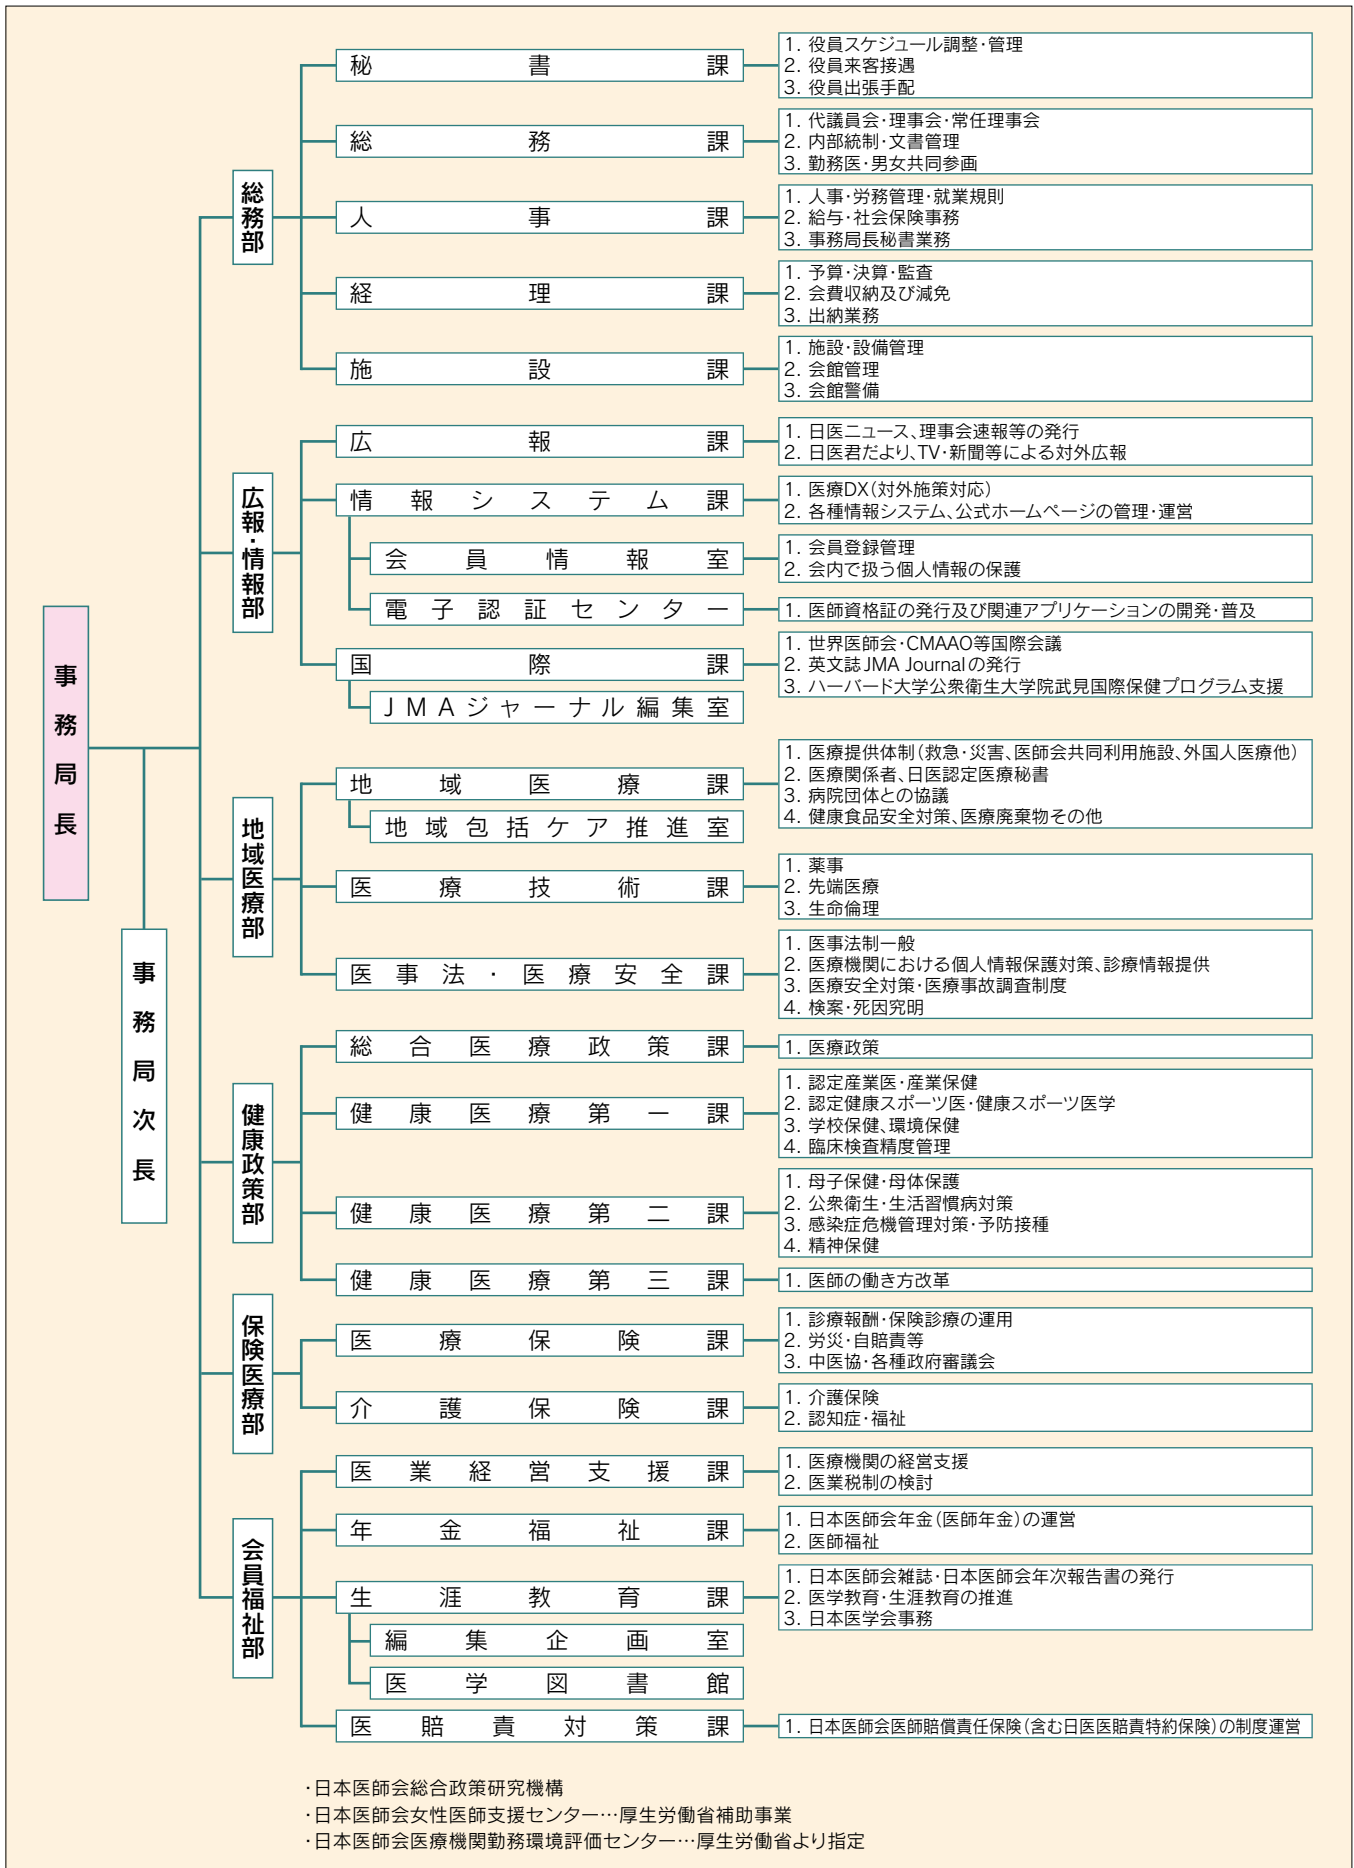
事務局長

事務局次長

総務部

秘書課
1. 役員スケジュール調整・管理
2. 役員来客接遇
3. 役員出張手配

総務課
1. 代議員会・理事会・常任理事会
2. 内部統制・文書管理
3. 勤務医・男女共同参画

人事課
1. 人事・労務管理・就業規則
2. 給与・社会保険事務
3. 事務局長秘書業務

経理課
1. 予算・決算・監査
2. 会費収納及び減免
3. 出納業務

施設課
1. 施設・設備管理
2. 会館管理
3. 会館警備

広報・情報部

広報課
1. 日医ニュース、理事会速報等の発行
2. 日医君だより、TV・新聞等による対外広報

情報システム課
1. 医療DX（対外施策対応）
2. 各種情報システム、公式ホームページの管理・運営

会員情報室
1. 会員登録管理
2. 会内で扱う個人情報の保護

電子認証センター
1. 医師資格証の発行及び関連アプリケーションの開発・普及

国際課
1. 世界医師会・CMAAO等国際会議
2. 英文誌 JMA Journalの発行
3. ハーバード大学公衆衛生大学院武見国際保健プログラム支援

JMAジャーナル編集室

地域医療部

地域医療課
1. 医療提供体制（救急・災害、医師会共同利用施設、外国人医療他）
2. 医療関係者、日医認定医療秘書
3. 病院団体との協議
4. 健康食品安全対策、医療廃棄物その他

地域包括ケア推進室

医療技術課
1. 薬事
2. 先端医療
3. 生命倫理

医事法・医療安全課
1. 医事法制一般
2. 医療機関における個人情報保護対策、診療情報提供
3. 医療安全対策・医療事故調査制度
4. 検案・死因究明

健康政策部

総合医療政策課
1. 医療政策

健康医療第一課
1. 認定産業医・産業保健
2. 認定健康スポーツ医・健康スポーツ医学
3. 学校保健、環境保健
4. 臨床検査精度管理

健康医療第二課
1. 母子保健・母体保護
2. 公衆衛生・生活習慣病対策
3. 感染症危機管理対策・予防接種
4. 精神保健

健康医療第三課
1. 医師の働き方改革

保険医療部

医療保険課
1. 診療報酬・保険診療の運用
2. 労災・自賠責等
3. 中医協・各種政府審議会

介護保険課
1. 介護保険
2. 認知症・福祉

会員福祉部

医業経営支援課
1. 医療機関の経営支援
2. 医業税制の検討

年金福祉課
1. 日本医師会年金（医師年金）の運営
2. 医師福祉

生涯教育課
1. 日本医師会雑誌・日本医師会年次報告書の発行
2. 医学教育・生涯教育の推進
3. 日本医学会事務

編集企画室

医学図書館

医賠責対策課
1. 日本医師会医師賠償責任保険（含む日医医賠責特約保険）の制度運営

・日本医師会総合政策研究機構
・日本医師会女性医師支援センター…厚生労働省補助事業
・日本医師会医療機関勤務環境評価センター…厚生労働省より指定